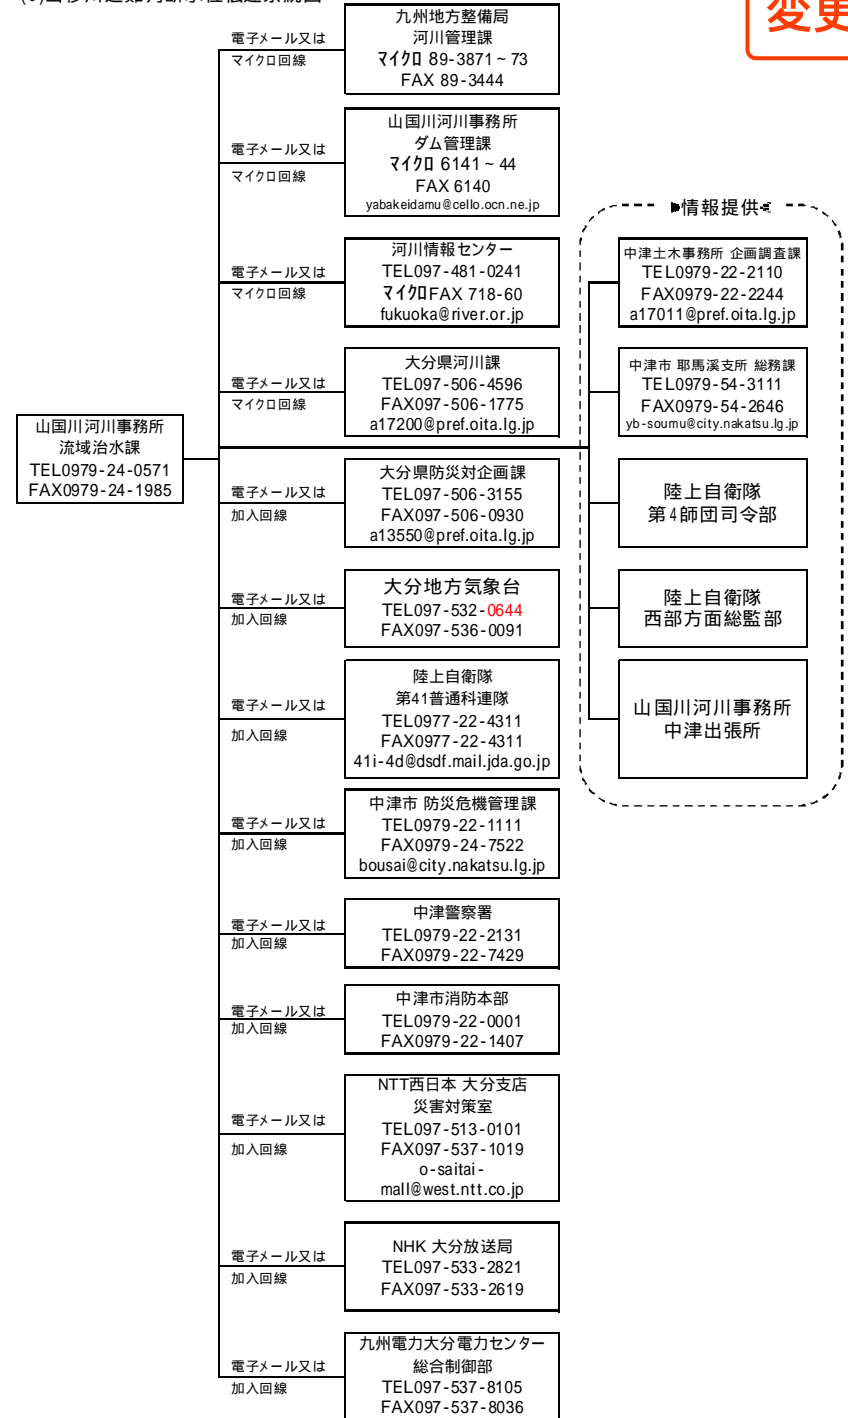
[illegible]

変更

山国川河川事務所
流域治水課
TEL0979-24-0571
FAX0979-24-1985

電子メール又は
マイクロ回線

九州地方整備局
河川管理課
マイクロ 89-3871～73
FAX 89-3444

電子メール又は
マイクロ回線

山国川河川事務所
ダム管理課
マイクロ 6141～44
FAX 6140
yabakeidamu@cello.ocn.ne.jp

電子メール又は
マイクロ回線

河川情報センター
TEL097-481-0241
マイクロFAX 718-60
fukuoka@river.or.jp

電子メール又は
マイクロ回線

大分県河川課
TEL097-506-4596
FAX097-506-1775
a17200@pref.oita.lg.jp

電子メール又は
加入回線

大分県防災対企画課
TEL097-506-3155
FAX097-506-0930
a13550@pref.oita.lg.jp

電子メール又は
加入回線

大分地方気象台
TEL097-532-0644
FAX097-536-0091

電子メール又は
加入回線

陸上自衛隊
第41普通科連隊
TEL0977-22-4311
FAX0977-22-4311
41i-4d@dsdf.mail.jda.go.jp

電子メール又は
加入回線

中津市 防災危機管理課
TEL0979-22-1111
FAX0979-24-7522
bousai@city.nakatsu.lg.jp

電子メール又は
加入回線

中津警察署
TEL0979-22-2131
FAX0979-22-7429

電子メール又は
加入回線

中津市消防本部
TEL0979-22-0001
FAX0979-22-1407

電子メール又は
加入回線

NTT西日本 大分支店
災害対策室
TEL097-513-0101
FAX097-537-1019
o-saitai-mall@west.ntt.co.jp

電子メール又は
加入回線

NHK 大分放送局
TEL097-533-2821
FAX097-533-2619

電子メール又は
加入回線

九州電力大分電力センター
総合制御部
TEL097-537-8105
FAX097-537-8036

情報提供

中津土木事務所 企画調査課
TEL0979-22-2110
FAX0979-22-2244
a17011@pref.oita.lg.jp

中津市 耶馬溪支所 総務課
TEL0979-54-3111
FAX0979-54-2646
yb-soumu@city.nakatsu.lg.jp

陸上自衛隊
第4師団司令部

陸上自衛隊
西部方面総監部

山国川河川事務所
中津出張所